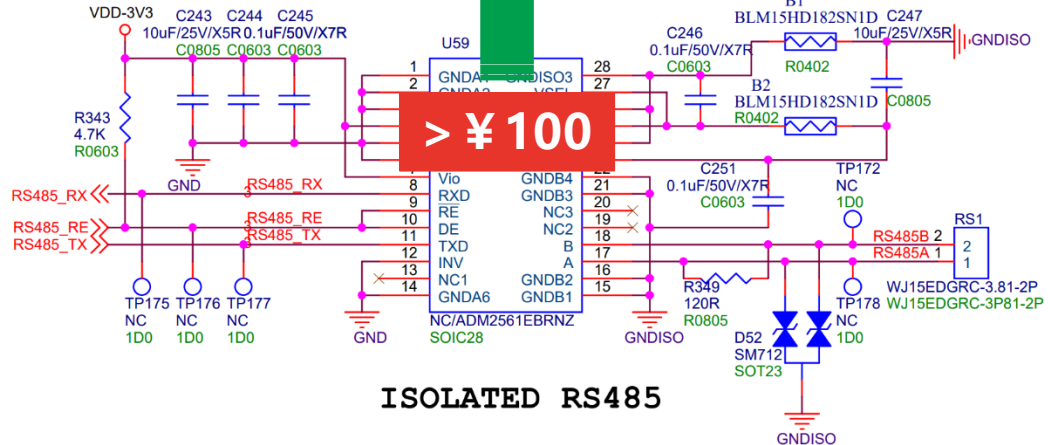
VDD-3V3
C243 10uF/25V/X5R C0805
C244 0.1uF/50V/X7R C0603
C245 C0603
R343 4.7K R0603
GND
U59
1 GNDA1
2 GNDA2
3
4
5
6
7 Vio
8 RXD
9 RE
10 DE
11 TXD
12 INV
13 NC1
14 GNDA6
GNDISO3 28
VSEL 27
26
25
24
23
22
GNDB4 21
GNDB3 20
NC3 19
NC2 18
B 17
A 16
GNDB2 15
GNDB1
NC/ADM2561EBRNZ
SOIC28
> ¥ 100
B1 BLM15HD182SN1D R0402
B2 BLM15HD182SN1D R0402
C246 0.1uF/50V/X7R C0603
C247 10uF/25V/X5R C0805
GNDISO
C251 0.1uF/50V/X7R C0603
TP172 NC 1D0
RS1
RS485B 2
RS485A 1
2
1
WJ15EDGRC-3.81-2P
WJ15EDGRC-3P81-2P
TP178 NC 1D0
R349 120R R0805
D52 SM712 SOT23
GNDISO
GNDISO
RS485_RX
RS485_RE
RS485_TX
RS485_RX
RS485_RE
RS485_TX
TP175 NC 1D0
TP176 NC 1D0
TP177 NC 1D0
GND
ISOLATED RS485